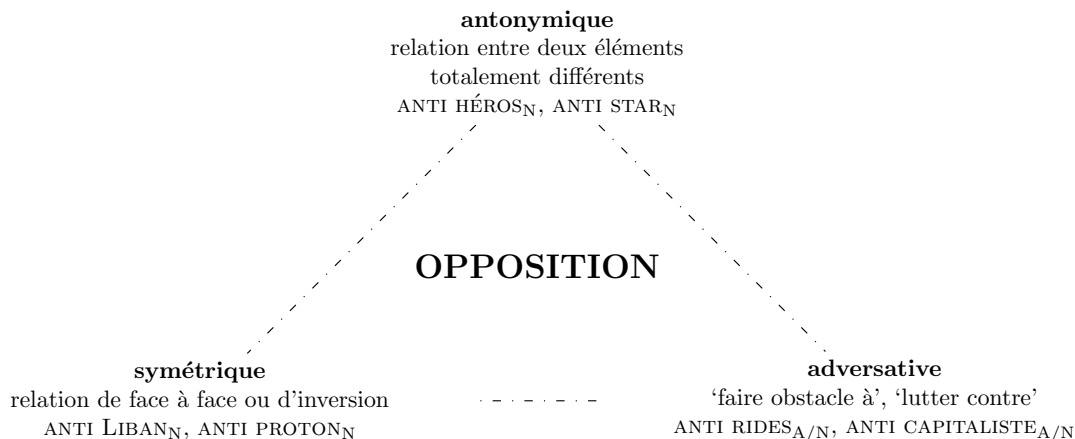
**antonymique**
relation entre deux éléments totalement différents
ANTI HÉROS$_{N}$, ANTI STAR$_{N}$

**OPPOSITION**

**symétrique**
relation de face à face ou d'inversion
ANTI LIBAN$_{N}$, ANTI PROTON$_{N}$

**adversative**
'faire obstacle à', 'lutter contre'
ANTI RIDES$_{A/N}$, ANTI CAPITALISTE$_{A/N}$